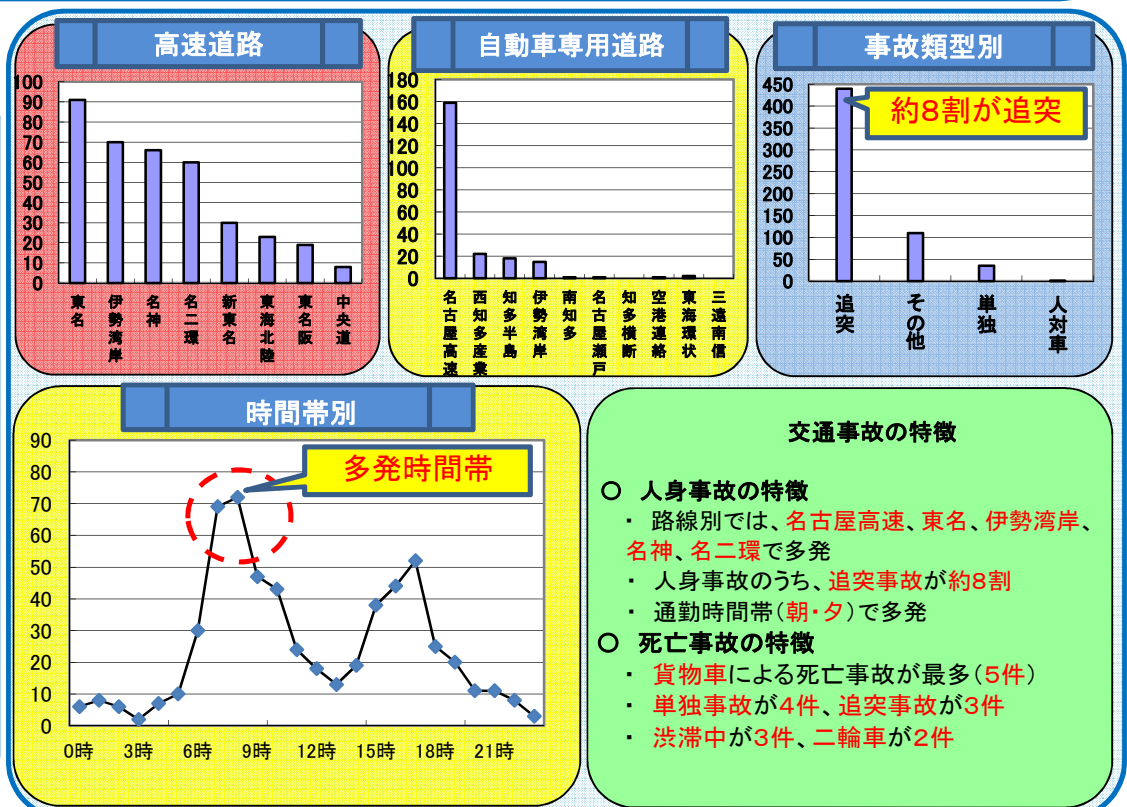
高速道路

100
90
80
70
60
50
40
30
20
10
0

東名
伊勢湾岸
名神
名二環
新東名
東海北陸
東名阪
中央道

自動車専用道路

180
160
140
120
100
80
60
40
20
0

名古屋高速
西知多産業
知多半島
伊勢湾岸
南知多
名古屋瀬戸
知多横断
空港連絡
東海環状
三遠南信

事故類型別

450
400
350
300
250
200
150
100
50
0

約8割が追突

追突
その他
単独
人対車

時間帯別

90
80
70
60
50
40
30
20
10
0

多発時間帯

0時
3時
6時
9時
12時
15時
18時
21時

交通事故の特徴

○ 人身事故の特徴

・ 路線別では、名古屋高速、東名、伊勢湾岸、名神、名二環で多発

・ 人身事故のうち、追突事故が約8割

・ 通勤時間帯(朝・夕)で多発

○ 死亡事故の特徴

・ 貨物車による死亡事故が最多(5件)

・ 単独事故が4件、追突事故が3件

・ 渋滞中が3件、二輪車が2件